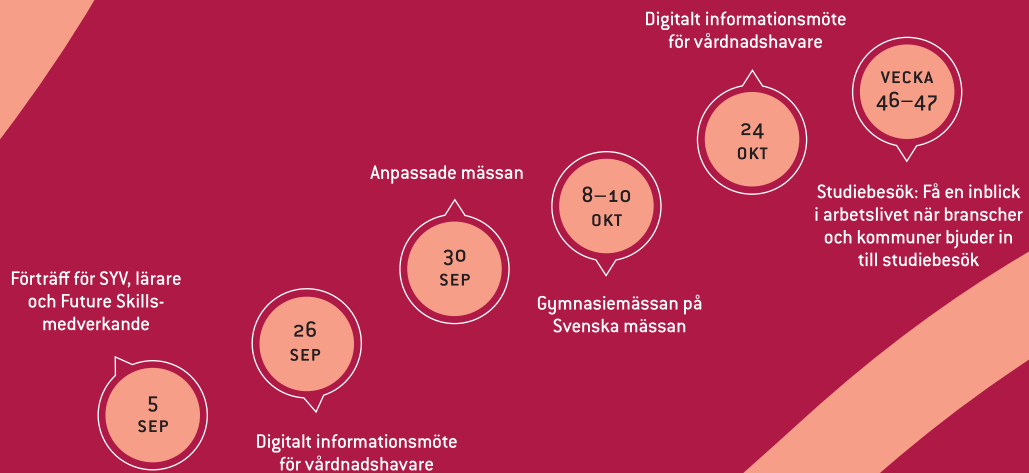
Förträff för SYV, lärare och Future Skills-medverkande

5
SEP

26
SEP

Digitalt informationsmöte för vårdnadshavare

Anpassade mässan

30
SEP

8–10
OKT

Gymnasiemässan på Svenska mässan

Digitalt informationsmöte för vårdnadshavare

24
OKT

VECKA
46–47

Studiebesök: Få en inblick i arbetslivet när branscher och kommuner bjuder in till studiebesök